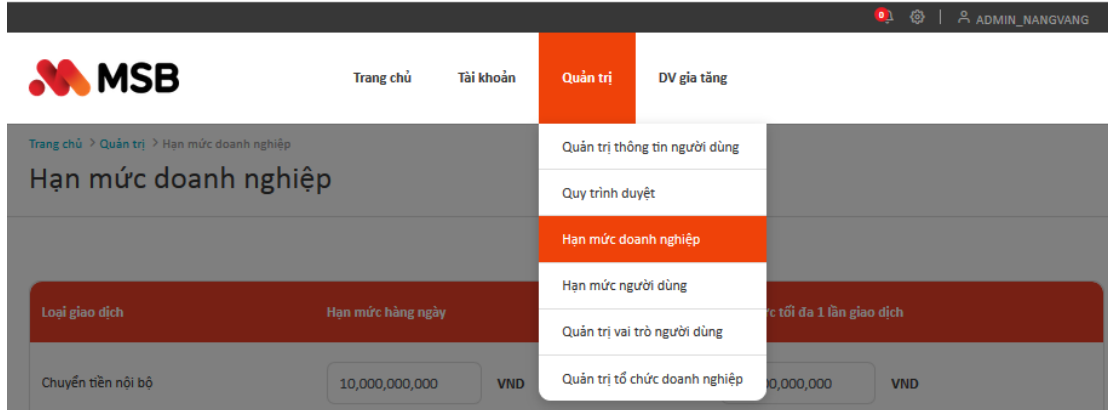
0 | ADMIN_NANGVANG

MSB

Trang chủ Tài khoản Quản trị DV gia tăng

Trang chủ > Quản trị > Hạn mức doanh nghiệp

Hạn mức doanh nghiệp

Quản trị thông tin người dùng
Quy trình duyệt
Hạn mức doanh nghiệp
Hạn mức người dùng
Quản trị vai trò người dùng
Quản trị tổ chức doanh nghiệp

| Loại giao dịch | Hạn mức hàng ngày | | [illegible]c tối đa 1 lần giao dịch | |
|---|---|---|---|---|
| Chuyển tiền nội bộ | 10,000,000,000 | VND | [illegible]0,000,000 | VND |